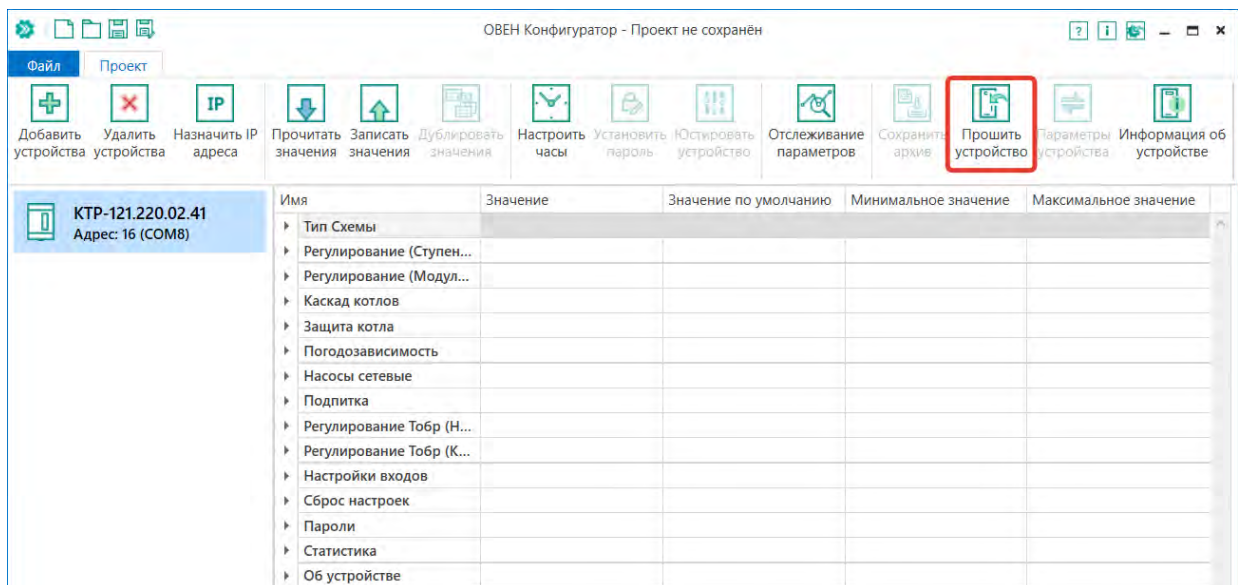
ОВЕН Конфигуратор - Проект не сохранён

Файл Проект

IP

Добавить устройства
Удалить устройства
Назначить IP адреса
Прочитать значения
Записать значения
Дублировать значения
Настроить часы
Установить пароль
Юстировать устройство
Отслеживание параметров
Сохранить архив
Прошить устройство
Параметры устройства
Информация об устройстве

КТР-121.220.02.41
Адрес: 16 (COM8)

| Имя | Значение | Значение по умолчанию | Минимальное значение | Максимальное значение |
|---|---|---|---|---|
| Тип Схемы | | | | |
| Регулирование (Ступен... | | | | |
| Регулирование (Модул... | | | | |
| Каскад котлов | | | | |
| Защита котла | | | | |
| Погодозависимость | | | | |
| Насосы сетевые | | | | |
| Подпитка | | | | |
| Регулирование Тобр (Н... | | | | |
| Регулирование Тобр (К... | | | | |
| Настройки входов | | | | |
| Сброс настроек | | | | |
| Пароли | | | | |
| Статистика | | | | |
| Об устройстве | | | | |